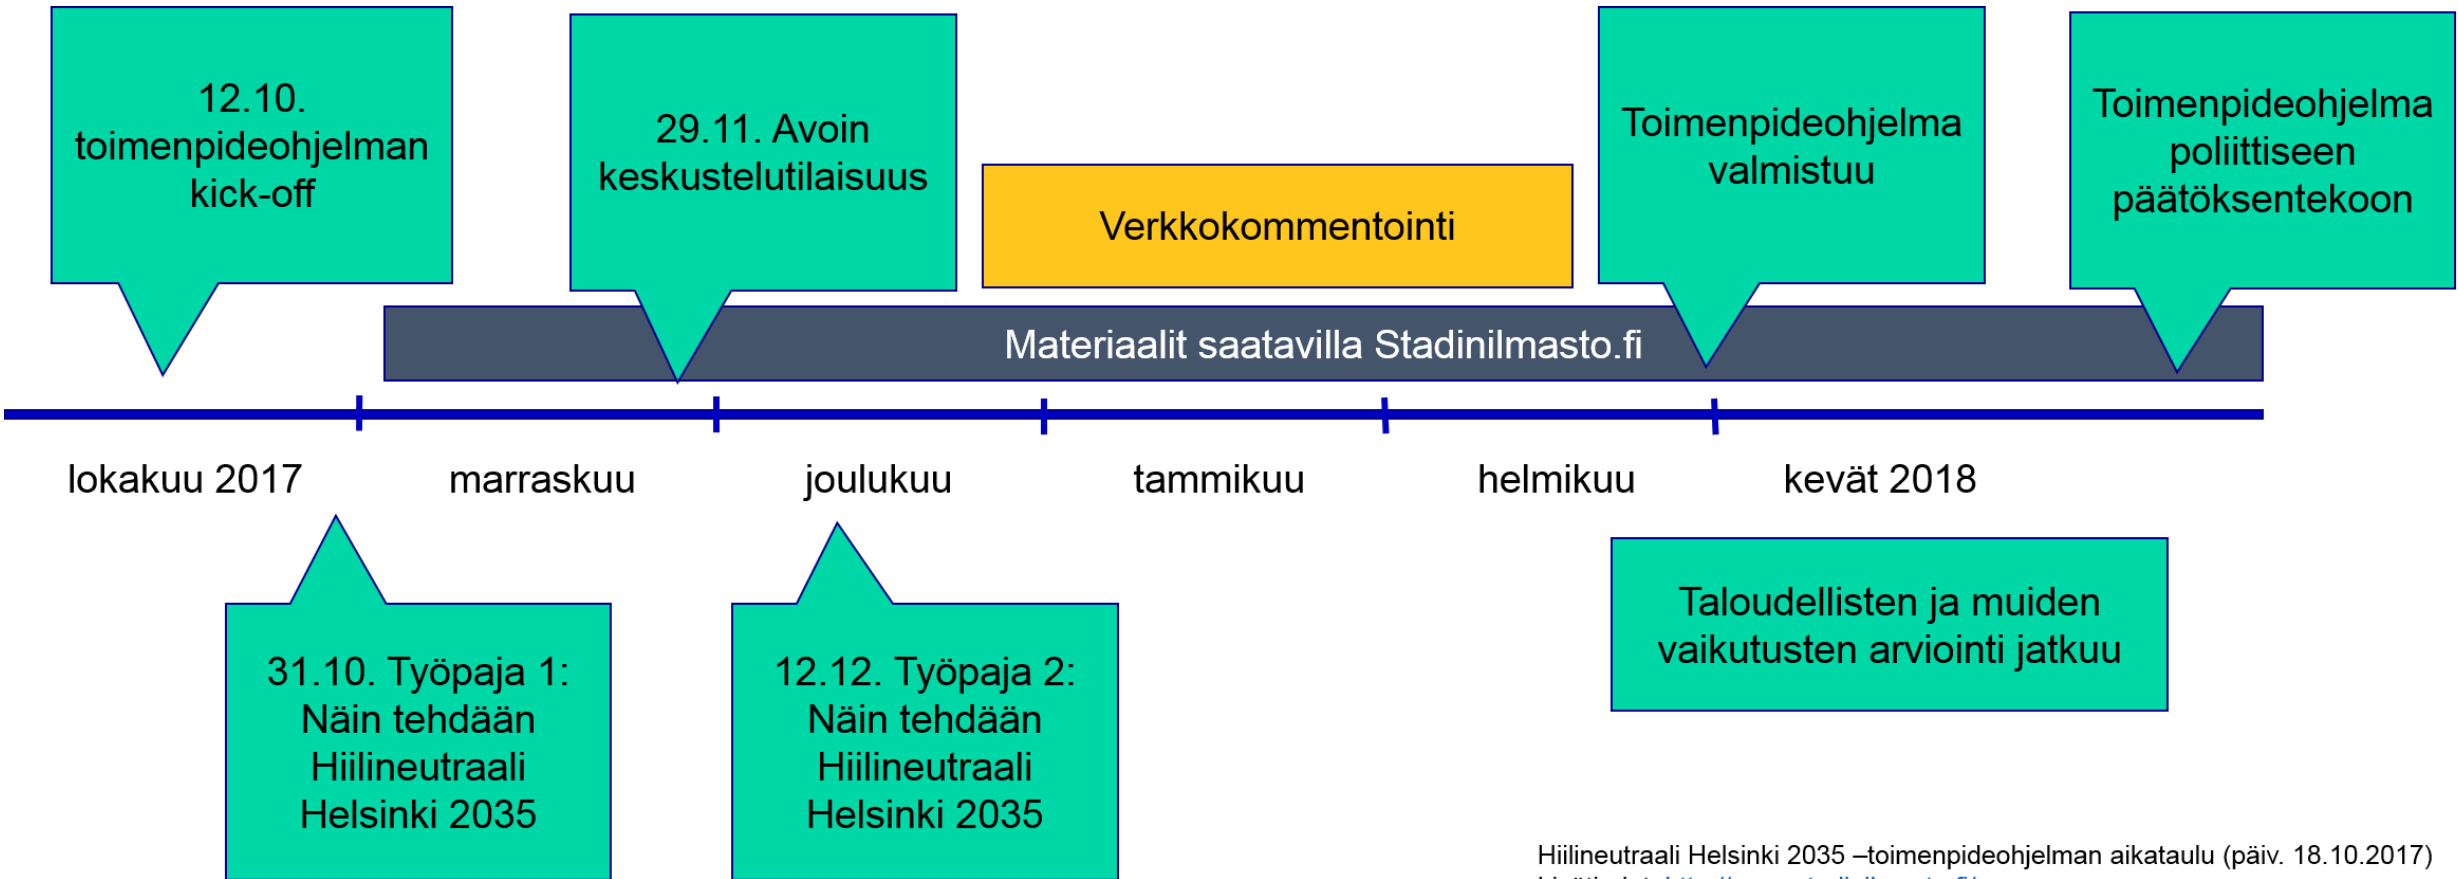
12.10. toimenpideohjelman kick-off

29.11. Avoin keskustelutilaisuus

Verkkokommentointi

Toimenpideohjelma valmistuu

Toimenpideohjelma poliittiseen päätöksentekoon

Materiaalit saatavilla Stadinilmasto.fi

lokakuu 2017

marraskuu

joulukuu

tammikuu

helmikuu

kevät 2018

31.10. Työpaja 1: Näin tehdään Hiilineutraali Helsinki 2035

12.12. Työpaja 2: Näin tehdään Hiilineutraali Helsinki 2035

Taloudellisten ja muiden vaikutusten arviointi jatkuu

Hiilineutraali Helsinki 2035 –toimenpideohjelman aikataulu (päiv. 18.10.2017)
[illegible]